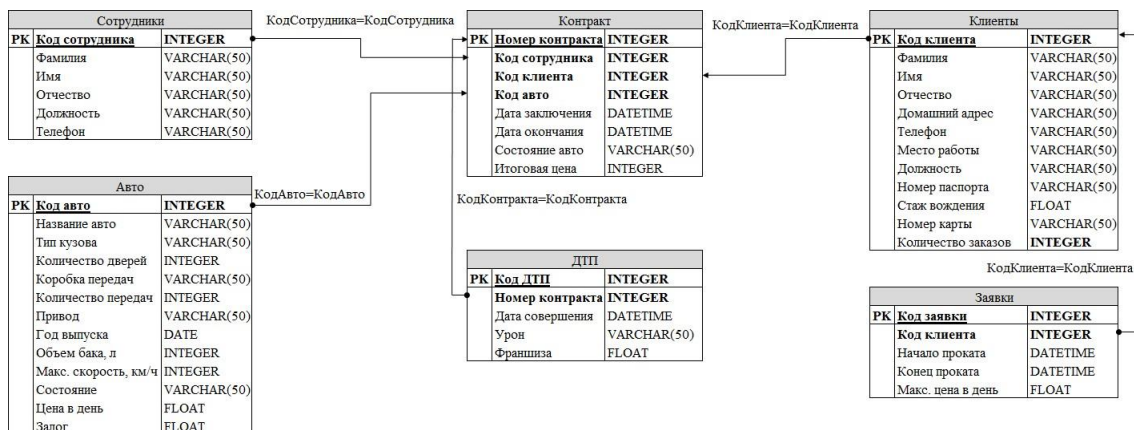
Сотрудники

| PK | Код сотрудника | INTEGER |
|---|---|---|
| | Фамилия | VARCHAR(50) |
| | Имя | VARCHAR(50) |
| | Отчество | VARCHAR(50) |
| | Должность | VARCHAR(50) |
| | Телефон | VARCHAR(50) |

КодСотрудника=КодСотрудника

Контракт

| PK | Номер контракта | INTEGER |
|---|---|---|
| | Код сотрудника | INTEGER |
| | Код клиента | INTEGER |
| | Код авто | INTEGER |
| | Дата заключения | DATETIME |
| | Дата окончания | DATETIME |
| | Состояние авто | VARCHAR(50) |
| | Итоговая цена | INTEGER |

КодКлиента=КодКлиента

Клиенты

| PK | Код клиента | INTEGER |
|---|---|---|
| | Фамилия | VARCHAR(50) |
| | Имя | VARCHAR(50) |
| | Отчество | VARCHAR(50) |
| | Домашний адрес | VARCHAR(50) |
| | Телефон | VARCHAR(50) |
| | Место работы | VARCHAR(50) |
| | Должность | VARCHAR(50) |
| | Номер паспорта | VARCHAR(50) |
| | Стаж вождения | FLOAT |
| | Номер карты | VARCHAR(50) |
| | Количество заказов | INTEGER |

КодАвто=КодАвто

Авто

| PK | Код авто | INTEGER |
|---|---|---|
| | Название авто | VARCHAR(50) |
| | Тип кузова | VARCHAR(50) |
| | Количество дверей | INTEGER |
| | Коробка передач | VARCHAR(50) |
| | Количество передач | INTEGER |
| | Привод | VARCHAR(50) |
| | Год выпуска | DATE |
| | Объем бака, л | INTEGER |
| | Макс. скорость, км/ч | INTEGER |
| | Состояние | VARCHAR(50) |
| | Цена в день | FLOAT |
| | Залог | FLOAT |

КодКонтракта=КодКонтракта

ДТП

| PK | Код ДТП | INTEGER |
|---|---|---|
| | Номер контракта | INTEGER |
| | Дата совершения | DATETIME |
| | Урон | VARCHAR(50) |
| | Франшиза | FLOAT |

КодКлиента=КодКлиента

Заявки

| PK | Код заявки | INTEGER |
|---|---|---|
| | Код клиента | INTEGER |
| | Начало проката | DATETIME |
| | Конец проката | DATETIME |
| | Макс. цена в день | FLOAT |